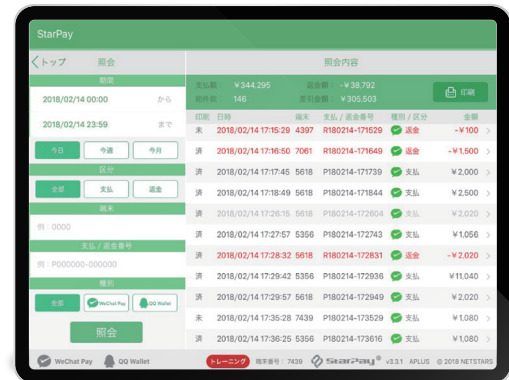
StarPay

〈トップ　照会

期間

2018/02/14 00:00　から

2018/02/14 23:59　まで

今日　今週　今月

区分

全部　支払　返金

端末

例：0000

支払／返金番号

例：P000000-000000

種別

全部　WeChat Pay　QQ Wallet

照会

照会内容

支払額：¥344,295　返金額：-¥38,792
総件数：146　差引金額：¥305,503

印刷

| 印刷 | 日時 | 端末 | 支払／返金番号 | 種別／区分 | 金額 |
|---|---|---|---|---|---|
| 未 | 2018/02/14 17:15:29 | 4397 | R180214-171529 | 返金 | -¥100 |
| 済 | 2018/02/14 17:16:50 | 7061 | R180214-171649 | 返金 | -¥1,500 |
| 済 | 2018/02/14 17:17:45 | 5618 | P180214-171739 | 支払 | ¥2,000 |
| 済 | 2018/02/14 17:18:49 | 5618 | P180214-171844 | 支払 | ¥2,020 |
| 済 | 2018/02/14 17:26:15 | 5618 | P180214-172604 | 支払 | ¥2,020 |
| 済 | 2018/02/14 17:27:57 | 5356 | P180214-172743 | 支払 | ¥1,056 |
| 済 | 2018/02/14 17:28:32 | 5618 | R180214-172831 | 返金 | -¥2,020 |
| 済 | 2018/02/14 17:29:42 | 5356 | P180214-172936 | 支払 | ¥11,040 |
| 済 | 2018/02/14 17:29:57 | 5618 | P180214-172949 | 支払 | ¥2,020 |
| 未 | 2018/02/14 17:35:28 | 7439 | P180214-173529 | 支払 | ¥1,080 |
| 済 | 2018/02/14 17:36:25 | 5356 | P180214-173616 | 支払 | ¥1,080 |

WeChat Pay　QQ Wallet　トレーニング　端末番号：7439　StarPay® v3.3.1 APLUS　© 2018 NETSTARS